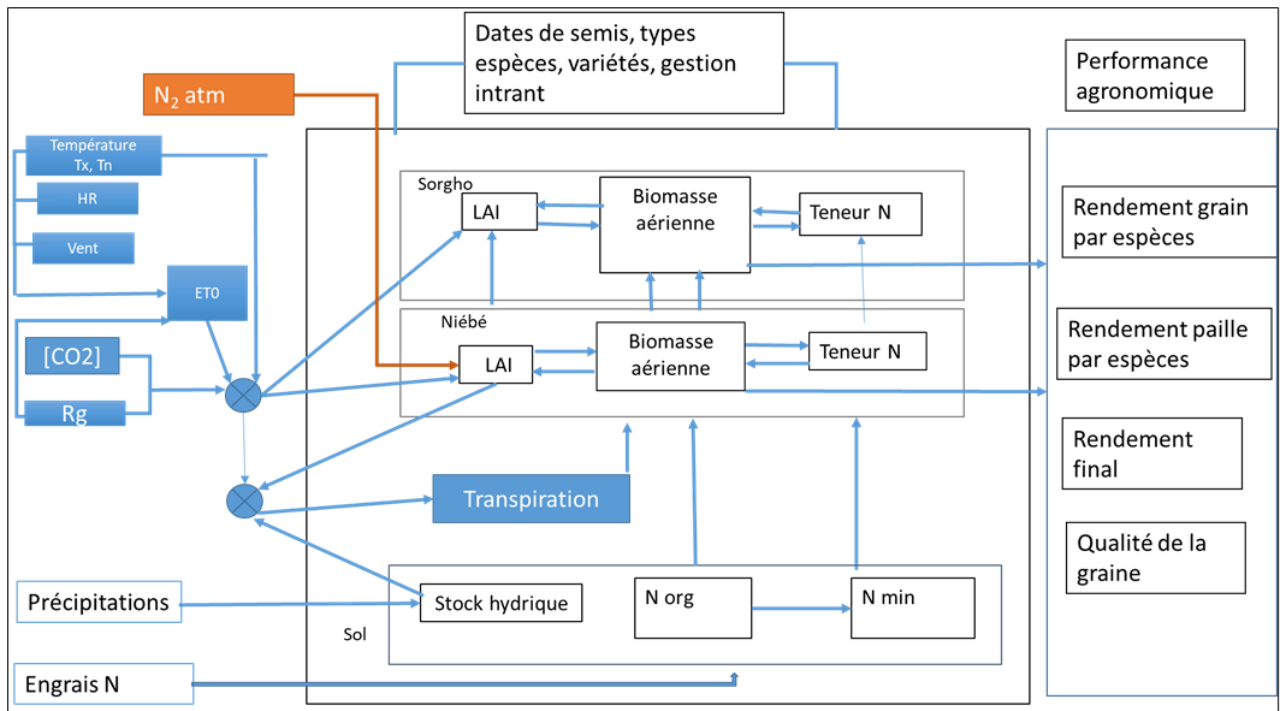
Dates de semis, types espèces, variétés, gestion intrant

$N_2$ atm

Performance agronomique

Température Tx, Tn

HR

Vent

ET0

[CO2]

Rg

Sorgho

LAI

Biomasse aérienne

Teneur N

Niébé

LAI

Biomasse aérienne

Teneur N

Rendement grain par espèces

Rendement paille par espèces

Rendement final

Qualité de la graine

Transpiration

Précipitations

Stock hydrique

N org

N min

Sol

Engrais N